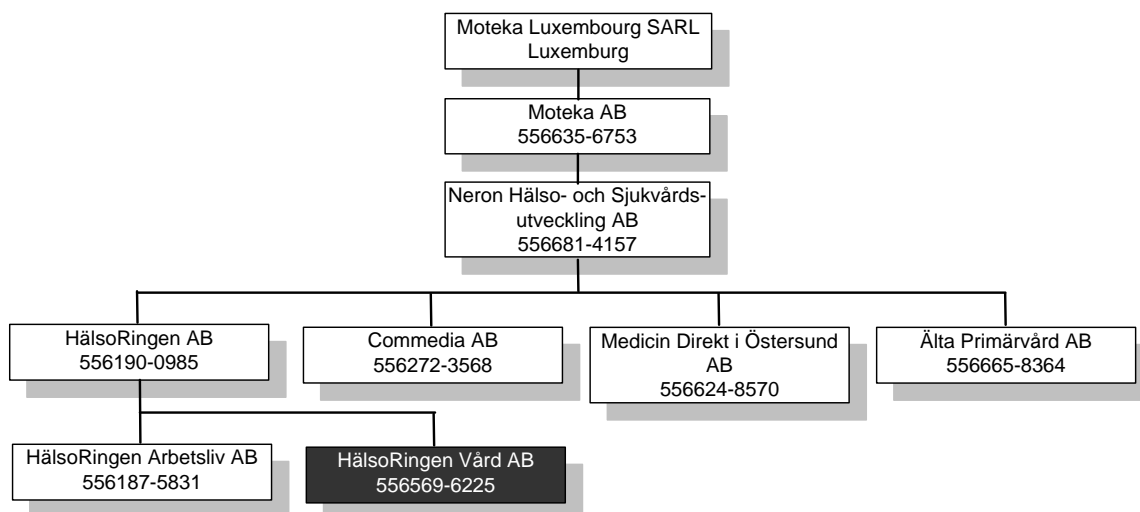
Moteka Luxembourg SARL
Luxemburg

Moteka AB
556635-6753

Neron Hälso- och Sjukvårdsutveckling AB
556681-4157

HälsoRingen AB
556190-0985

Commedia AB
556272-3568

Medicin Direkt i Östersund AB
556624-8570

Älta Primärvård AB
556665-8364

HälsoRingen Arbetsliv AB
556187-5831

HälsoRingen Vård AB
556569-6225